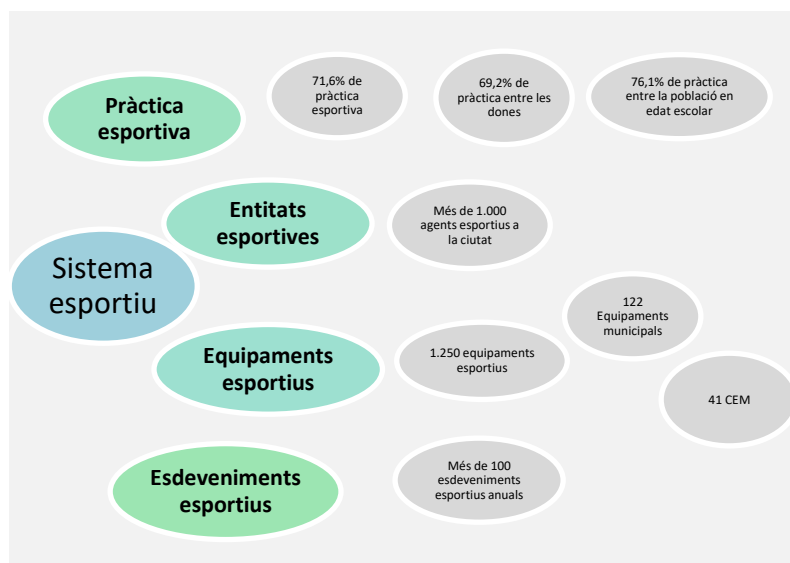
Pràctica esportiva

71,6% de pràctica esportiva

69,2% de pràctica entre les dones

76,1% de pràctica entre la població en edat escolar

Entitats esportives

Més de 1.000 agents esportius a la ciutat

Sistema esportiu

122 Equipaments municipals

Equipaments esportius

1.250 equipaments esportius

41 CEM

Esdeveniments esportius

Més de 100 esdeveniments esportius anuals